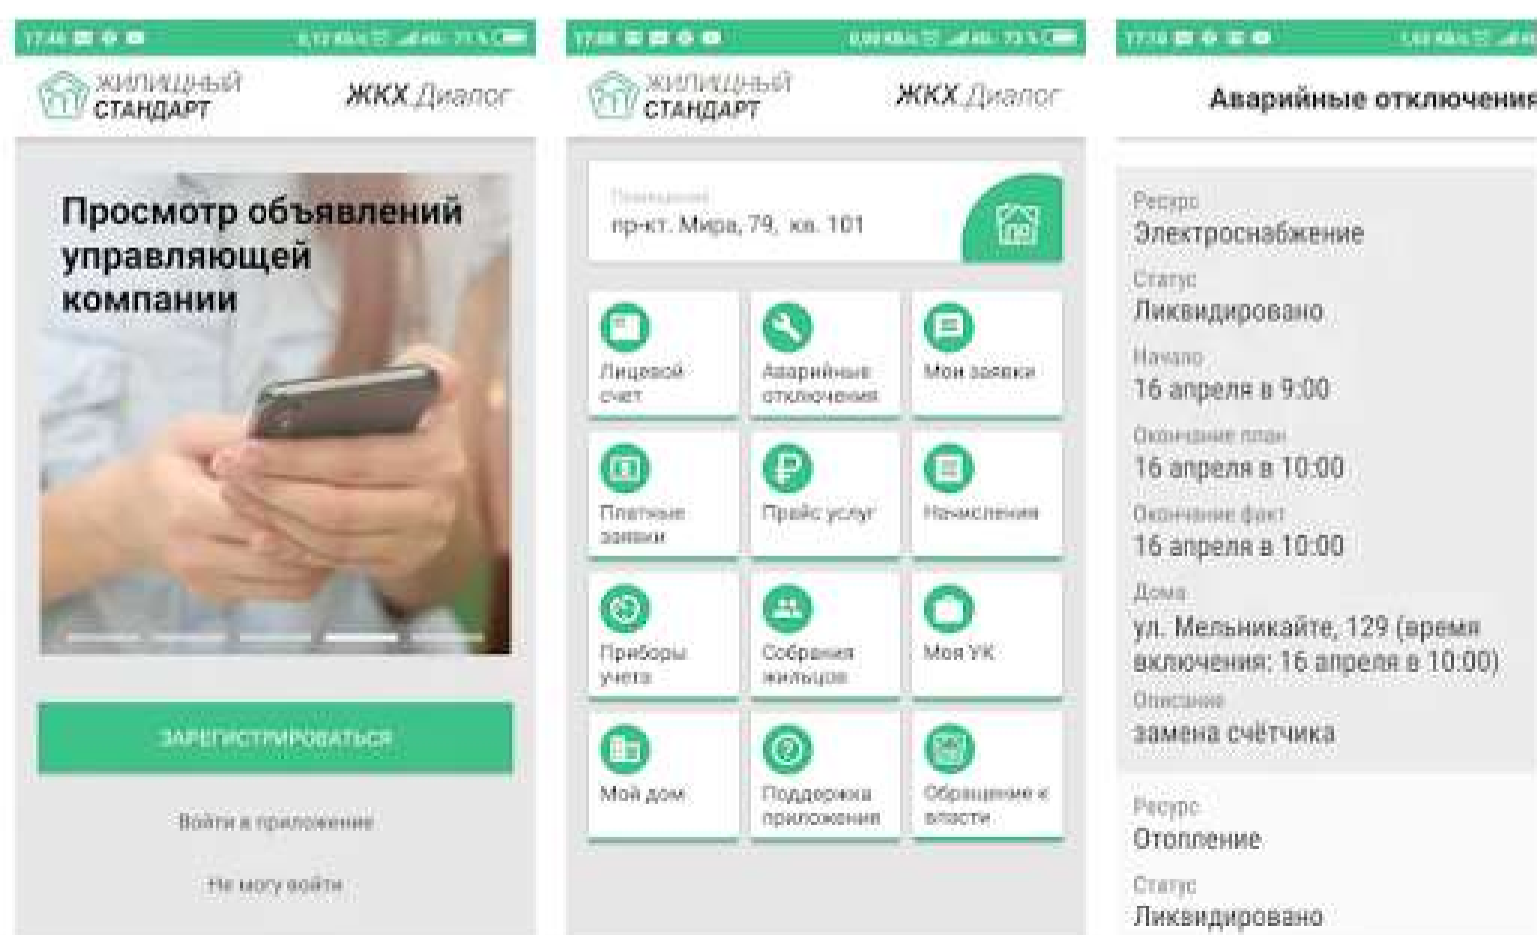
17:46 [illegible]

ЖИЛИЩНЫЙ СТАНДАРТ

ЖКХ Диалог

Просмотр объявлений управляющей компании

ЗАРЕГИСТРИРОВАТЬСЯ

Войти в приложение

Не могу войти

17:08 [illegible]

ЖИЛИЩНЫЙ СТАНДАРТ

ЖКХ Диалог

Помещение

пр-кт. Мира, 79, кв. 101

Лицевой счет

Аварийные отключения

Мои заявки

Платные заявки

Прайс услуг

Начисления

Приборы учета

Собрания жильцов

Моя УК

Мой дом

Поддержка приложения

Обращение к власти

17:14 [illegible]

Аварийные отключения

Ресурс

Электроснабжение

Статус

Ликвидировано

Начало

16 апреля в 9:00

Окончание план

16 апреля в 10:00

Окончание факт

16 апреля в 10:00

Дома

ул. Мельникайте, 129 (время включения: 16 апреля в 10:00)

Описание

замена счётчика

Ресурс

Отопление

Статус

Ликвидировано